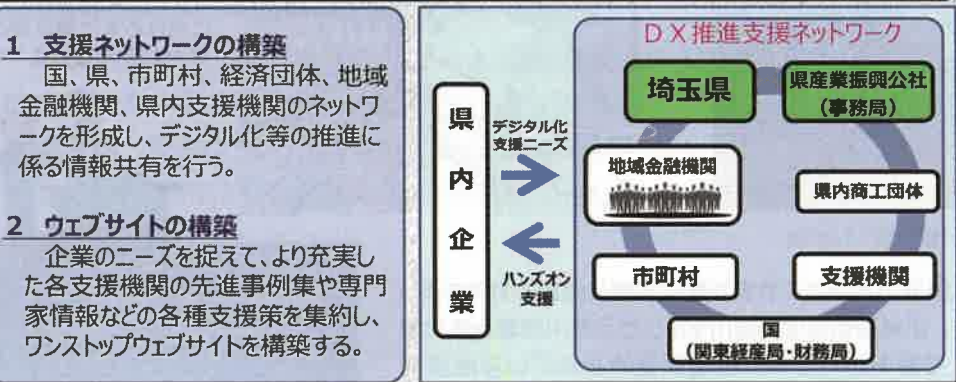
1 支援ネットワークの構築
国、県、市町村、経済団体、地域金融機関、県内支援機関のネットワークを形成し、デジタル化等の推進に係る情報共有を行う。

2 ウェブサイトの構築
企業のニーズを捉えて、より充実した各支援機関の先進事例集や専門家情報などの各種支援策を集約し、ワンストップウェブサイトを構築する。

県内企業

デジタル化支援ニーズ

ハンズオン支援

DX推進支援ネットワーク

埼玉県

県産業振興公社（事務局）

地域金融機関

県内商工団体

市町村

支援機関

国（関東経産局・財務局）